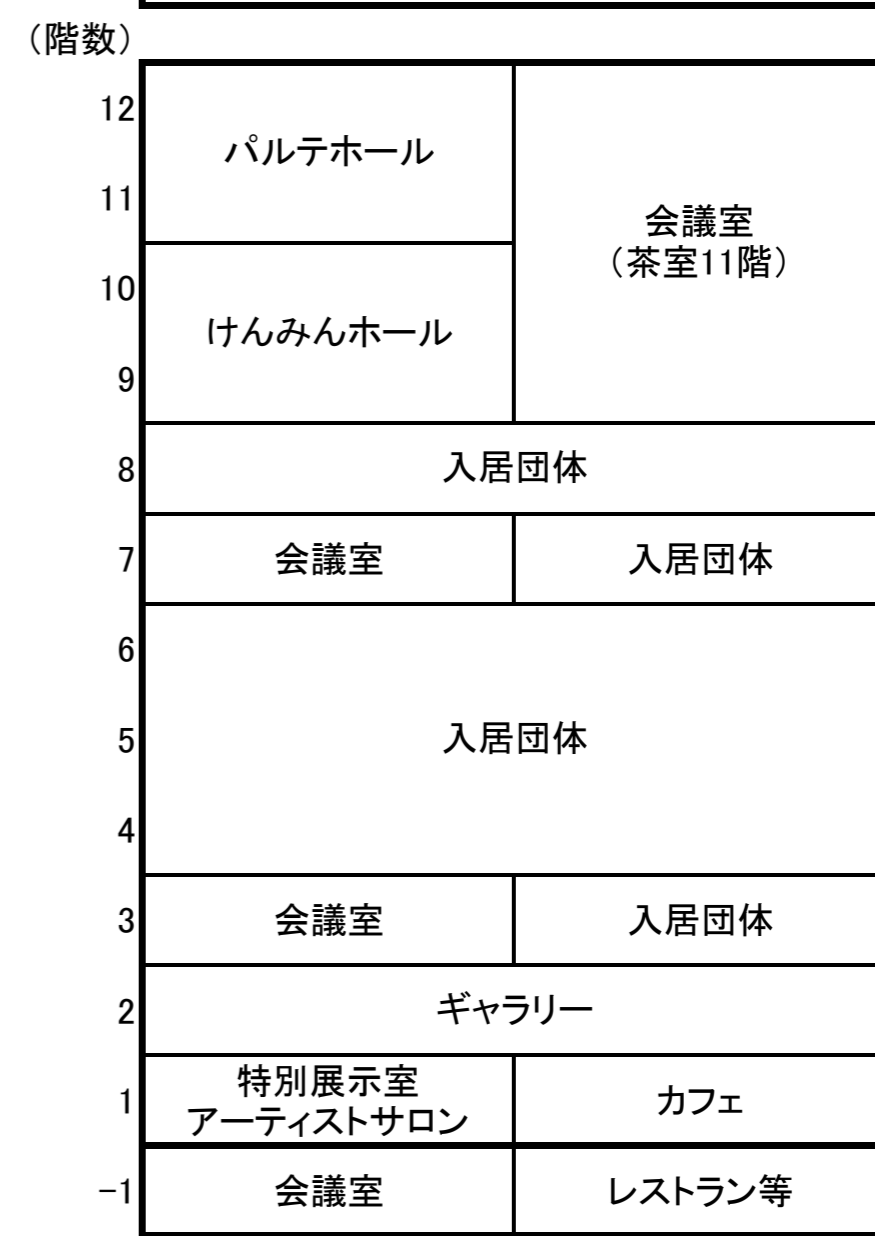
（階数）

| | | |
|---|---|---|
| 12 | パルテホール | 会議室（茶室11階） |
| 11 | | |
| 10 | けんみんホール | |
| 9 | | |
| 8 | 入居団体 | |
| 7 | 会議室 | 入居団体 |
| 6 | 入居団体 | |
| 5 | | |
| 4 | | |
| 3 | 会議室 | 入居団体 |
| 2 | ギャラリー | |
| 1 | 特別展示室 アーティストサロン | カフェ |
| −1 | 会議室 | レストラン等 |